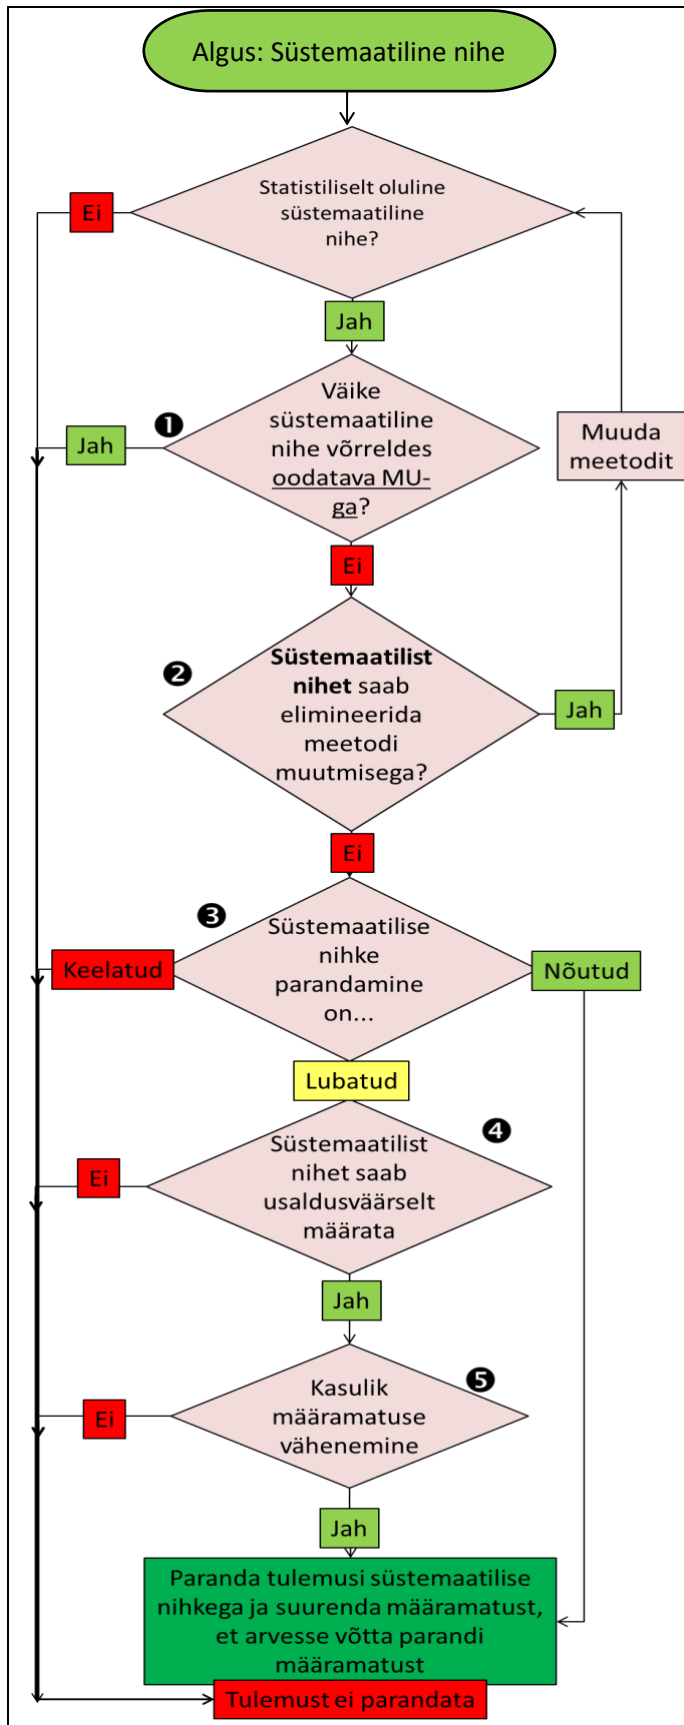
Algus: Süstemaatiline nihe

Statistiliselt oluline süstemaatiline nihe?

Ei

Jah

❶

Väike süstemaatiline nihe võrreldes oodatava MU-ga?

Jah

Muuda meetodit

Ei

❷

**Süstemaatilist nihet** saab elimineerida meetodi muutmisega?

Jah

Ei

❸

Süstemaatilise nihke parandamine on...

Keelatud

Nõutud

Lubatud

Süstemaatilist nihet saab usaldusväärselt määrata

❹

Ei

Jah

Kasulik määramatuse vähenemine

❺

Ei

Jah

Paranda tulemusi süstemaatilise nihkega ja suurenda määramatust, et arvesse võtta parandi määramatust

Tulemust ei parandata